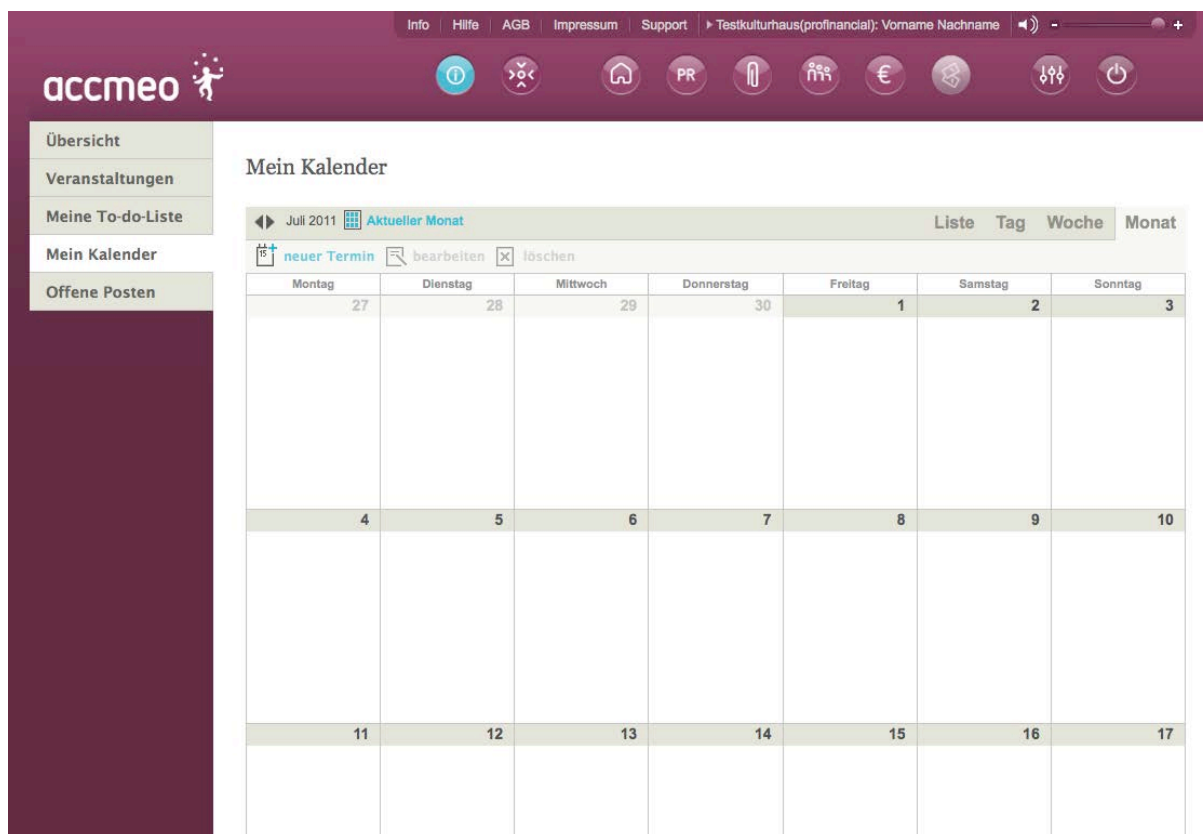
Info | Hilfe | AGB | Impressum | Support | ▸ Testkulturhaus(profinancial): Vorname Nachname

- +

accmeo

PR

€

Übersicht
Veranstaltungen
Meine To-do-Liste
Mein Kalender
Offene Posten

Mein Kalender

Juli 2011 Aktueller Monat

Liste Tag Woche Monat

15 neuer Termin bearbeiten löschen

| Montag | Dienstag | Mittwoch | Donnerstag | Freitag | Samstag | Sonntag |
|---|---|---|---|---|---|---|
| 27 | 28 | 29 | 30 | 1 | 2 | 3 |
| 4 | 5 | 6 | 7 | 8 | 9 | 10 |
| 11 | 12 | 13 | 14 | 15 | 16 | 17 |